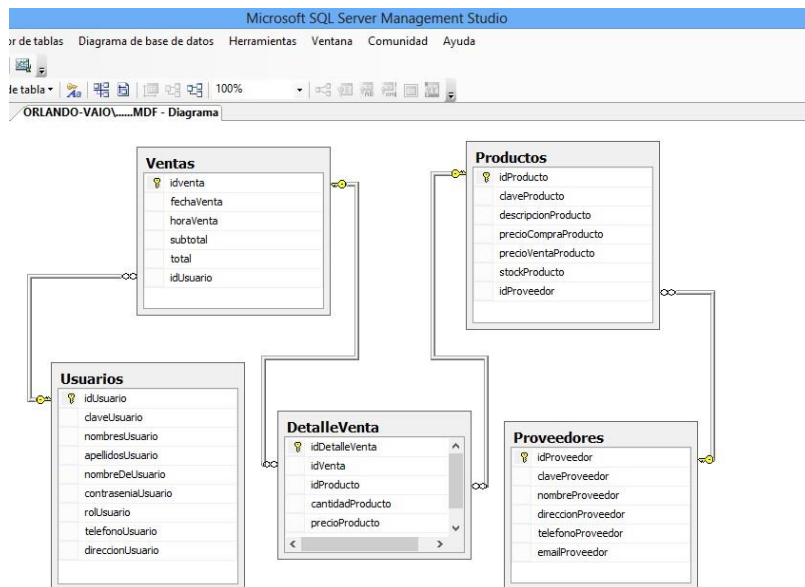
Microsoft SQL Server Management Studio

r de tablas Diagrama de base de datos Herramientas Ventana Comunidad Ayuda

le tabla 100%

ORLANDO-VAIO\.....MDF - Diagrama

Ventas
idventa
fechaVenta
horaVenta
subtotal
total
idUsuario

Productos
idProducto
claveProducto
descripcionProducto
precioCompraProducto
precioVentaProducto
stockProducto
idProveedor

Usuarios
idUsuario
claveUsuario
nombresUsuario
apellidosUsuario
nombreDeUsuario
contraseniaUsuario
rolUsuario
telefonoUsuario
direccionUsuario

DetalleVenta
idDetalleVenta
idVenta
idProducto
cantidadProducto
precioProducto

Proveedores
idProveedor
claveProveedor
nombreProveedor
direccionProveedor
telefonoProveedor
emailProveedor